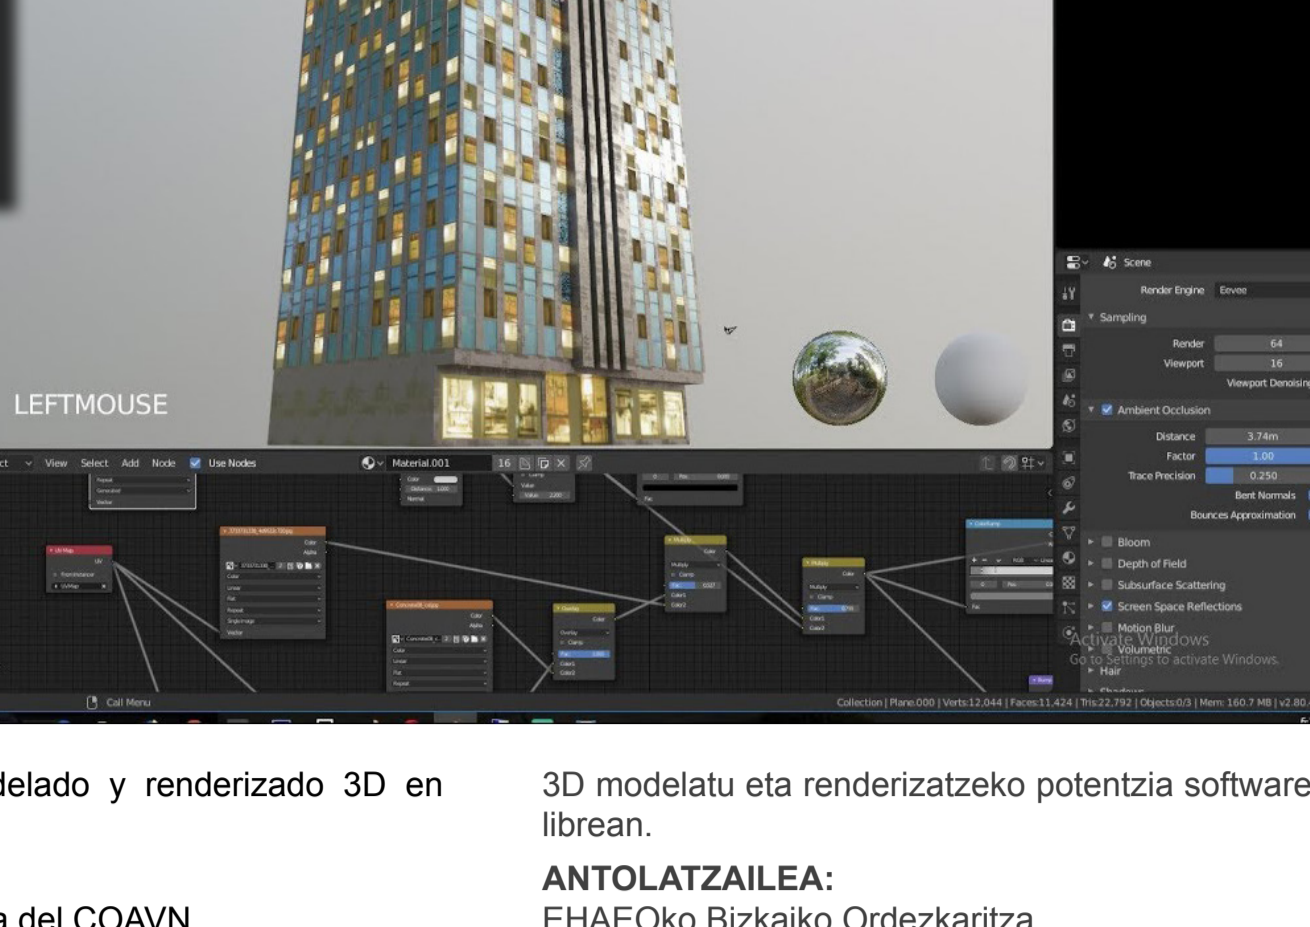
LEFTMOUSE

ct View Select Add Node Use Nodes Material.001 16

Call Menu

Collection | Plane.000 | Verts:12,044 | Faces:11,424 | Tris:22,792 | Objects:0/3 | Mem: 160.7 MB | v2.80

Scene

Render Engine Eevee

Sampling

Render 64

Viewport 16

Viewport Denoisin

Ambient Occlusion

Distance 3.74m

Factor 1.00

Trace Precision 0.250

Bent Normals

Bounces Approximation

Bloom

Depth of Field

Subsurface Scattering

Screen Space Reflections

Motion Blur

Volumetric

Hair

Activate Windows
Go to Settings to activate Windows.

delado y renderizado 3D en

a del COAVN

3D modelatu eta renderizatzeko potentzia software librean.

ANTOLATZAILEA:

EHAEOko Bizkaiko Ordezkaritza